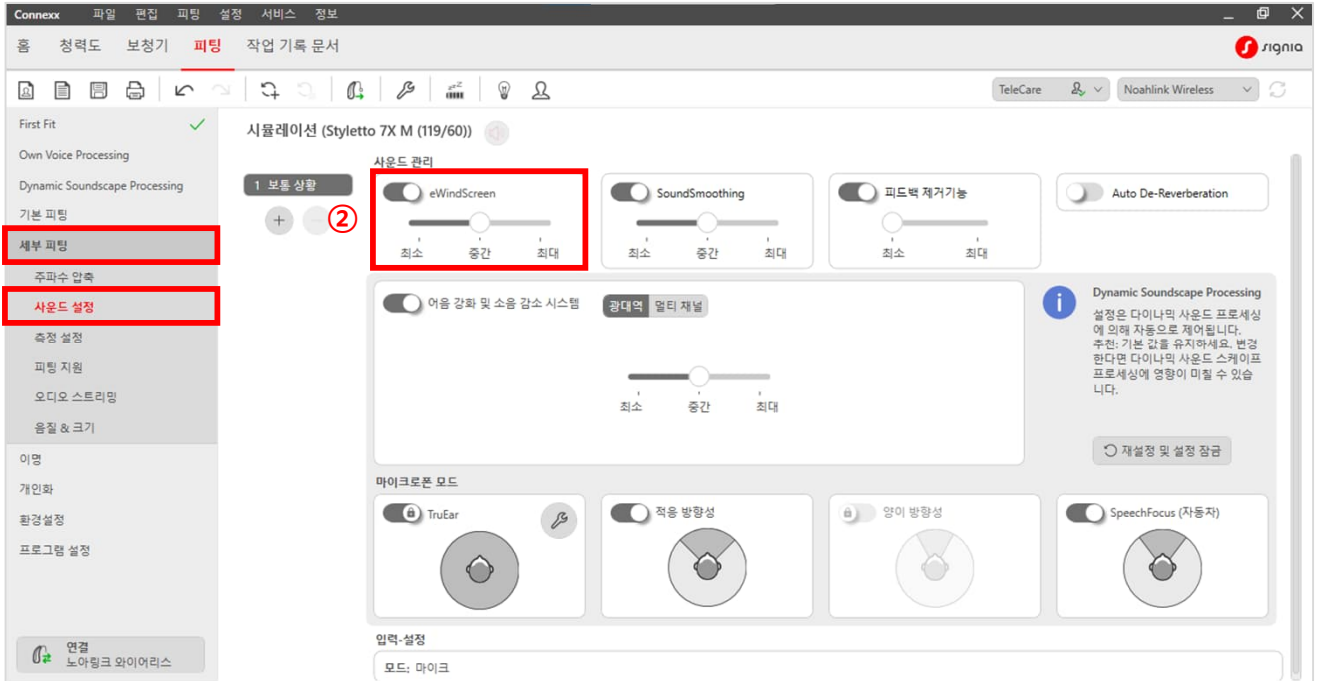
Connexx 파일 편집 피팅 설정 서비스 정보

홈 청력도 보청기 피팅 작업 기록 문서

signia

TeleCare Noahlink Wireless

First Fit
Own Voice Processing
Dynamic Soundscape Processing
기본 피팅
세부 피팅
주파수 압축
사운드 설정
측정 설정
피팅 지원
오디오 스트리밍
음질 & 크기
이명
개인화
환경설정
프로그램 설정

연결
노아링크 와이어리스

시뮬레이션 (Styletto 7X M (119/60))

1 보통 상황
+ − ②

사운드 관리

eWindScreen
최소 중간 최대

SoundSmoothing
최소 중간 최대

피드백 제거기능
최소 최대

Auto De-Reverberation

어음 강화 및 소음 감소 시스템 광대역 멀티 채널
최소 중간 최대

Dynamic Soundscape Processing
설정은 다이나믹 사운드 프로세싱에 의해 자동으로 제어됩니다. 추천: 기본 값을 유지하세요. 변경한다면 다이나믹 사운드 스케이프 프로세싱에 영향이 미칠 수 있습니다.

재설정 및 설정 잠금

마이크로폰 모드

TruEar

적응 방향성

양이 방향성

SpeechFocus (자동차)

입력-설정

모드: 마이크